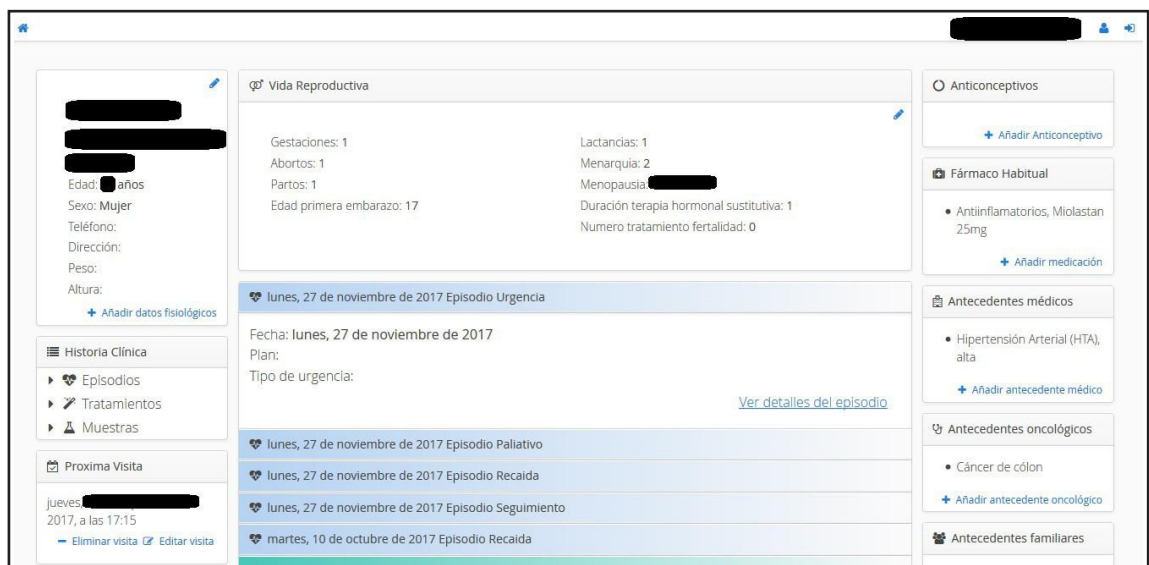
Edad: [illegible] años
Sexo: Mujer
Teléfono:
Dirección:
Peso:
Altura:
+ Añadir datos fisiológicos

Historia Clínica
Episodios
Tratamientos
Muestras

Proxima Visita
jueves, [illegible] 2017, a las 17:15
− Eliminar visita Editar visita

Vida Reproductiva

Gestaciones: 1
Abortos: 1
Partos: 1
Edad primera embarazo: 17

Lactancias: 1
Menarquia: 2
Menopausia: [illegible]
Duración terapia hormonal sustitutiva: 1
Numero tratamiento fertalidad: 0

lunes, 27 de noviembre de 2017 Episodio Urgencia

Fecha: lunes, 27 de noviembre de 2017
Plan:
Tipo de urgencia:
Ver detalles del episodio

lunes, 27 de noviembre de 2017 Episodio Paliativo
lunes, 27 de noviembre de 2017 Episodio Recaida
lunes, 27 de noviembre de 2017 Episodio Seguimiento
martes, 10 de octubre de 2017 Episodio Recaida

Anticonceptivos
+ Añadir Anticonceptivo

Fármaco Habitual
• Antiinflamatorios, Miolastan 25mg
+ Añadir medicación

Antecedentes médicos
• Hipertensión Arterial (HTA), alta
+ Añadir antecedente médico

Antecedentes oncológicos
• Cáncer de cólon
+ Añadir antecedente oncológico

Antecedentes familiares